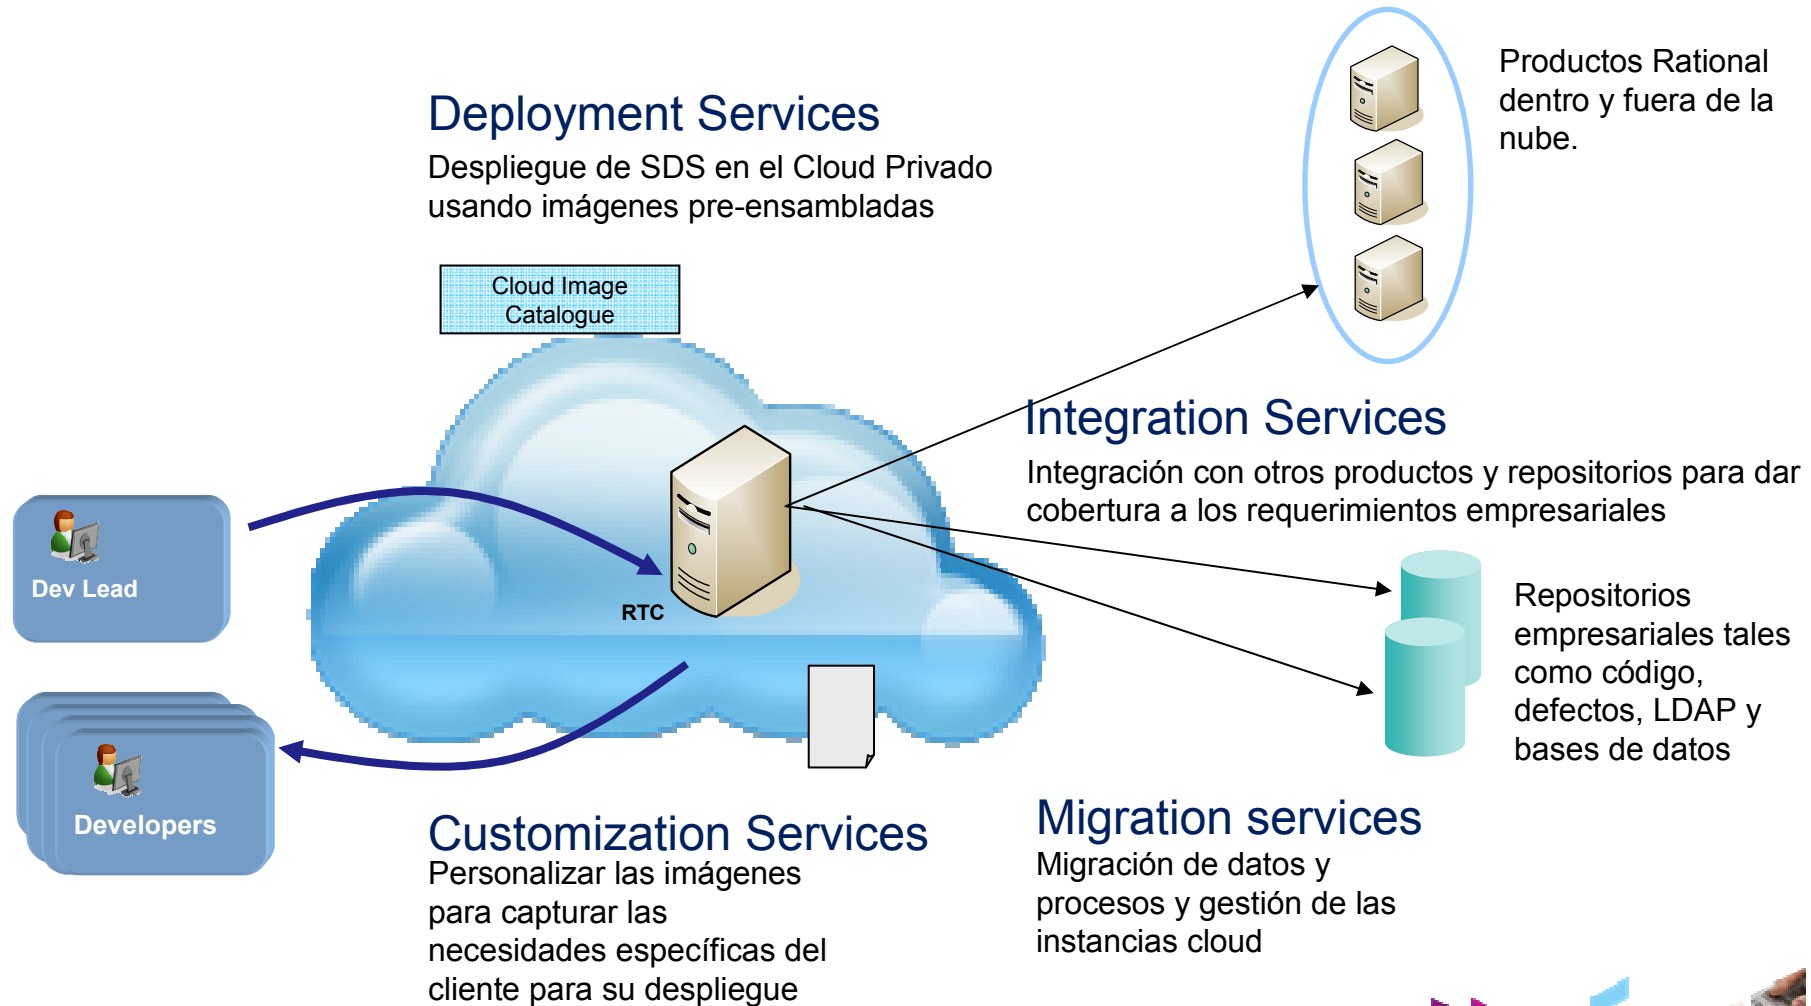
Deployment Services
Despliegue de SDS en el Cloud Privado usando imágenes pre-ensambladas

Cloud Image Catalogue

Productos Rational dentro y fuera de la nube.

Integration Services
Integración con otros productos y repositorios para dar cobertura a los requerimientos empresariales

Dev Lead

RTC

Developers

Repositorios empresariales tales como código, defectos, LDAP y bases de datos

Customization Services
Personalizar las imágenes para capturar las necesidades específicas del cliente para su despliegue

Migration services
Migración de datos y procesos y gestión de las instancias cloud